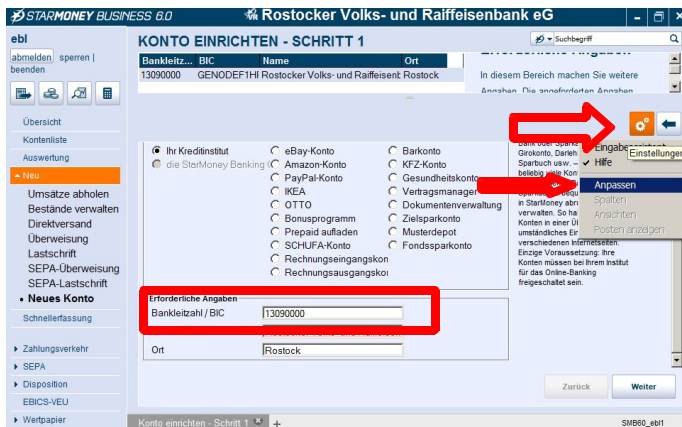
STARMONEY BUSINESS 6.0

Rostocker Volks- und Raiffeisenbank eG

ebl

abmelden sperren | beenden

Übersicht

Kontenliste

Auswertung

Neu

Umsätze abholen

Bestände verwalten

Direktversand

Überweisung

Lastschrift

SEPA-Überweisung

SEPA-Lastschrift

• Neues Konto

Schnellerfassung

Zahlungsverkehr

SEPA

Disposition

EBICS-VEU

Wertpapier

KONTO EINRICHTEN - SCHRITT 1

| Bankleitz... | BIC | Name | Ort |
|---|---|---|---|
| 13090000 | GENODEF1HI | Rostocker Volks- und Raiffeisenb | Rostock |

Ihr Kreditinstitut

die StarMoney Banking

eBay-Konto

Amazon-Konto

PayPal-Konto

IKEA

OTTO

Bonusprogramm

Prepaid aufladen

SCHUFA-Konto

Rechnungseingangskon

Rechnungsausgangskon

Barkonto

KFZ-Konto

Gesundheitskonto

Vertragsmanager

Dokumentenverwaltung

Zielsparkonto

Musterdepot

Fondssparkonto

Erforderliche Angaben

Bankleitzahl / BIC 13090000

Ort Rostock

Suchbegriff

Erforderliche Angaben

In diesem Bereich machen Sie weitere Angaben. Die angeforderten Angaben

Einstellungen

Eingabeassistent

Hilfe

Anpassen

Spalten

Ansichten

Posten anzeigen

Bank oder Spar... Girokonto, Darleh... Sparbuch usw. – beliebig viele Kon... in StarMoney abr... verwalten. So ha... Konten in einer Ü... umständliches Ei... verschiedenen Internetseiten. Einzige Voraussetzung: Ihre Konten müssen bei Ihrem Institut für das Online-Banking freigeschaltet sein.

Zurück

Weiter

Konto einrichten - Schritt 1

SMB60_ebl1